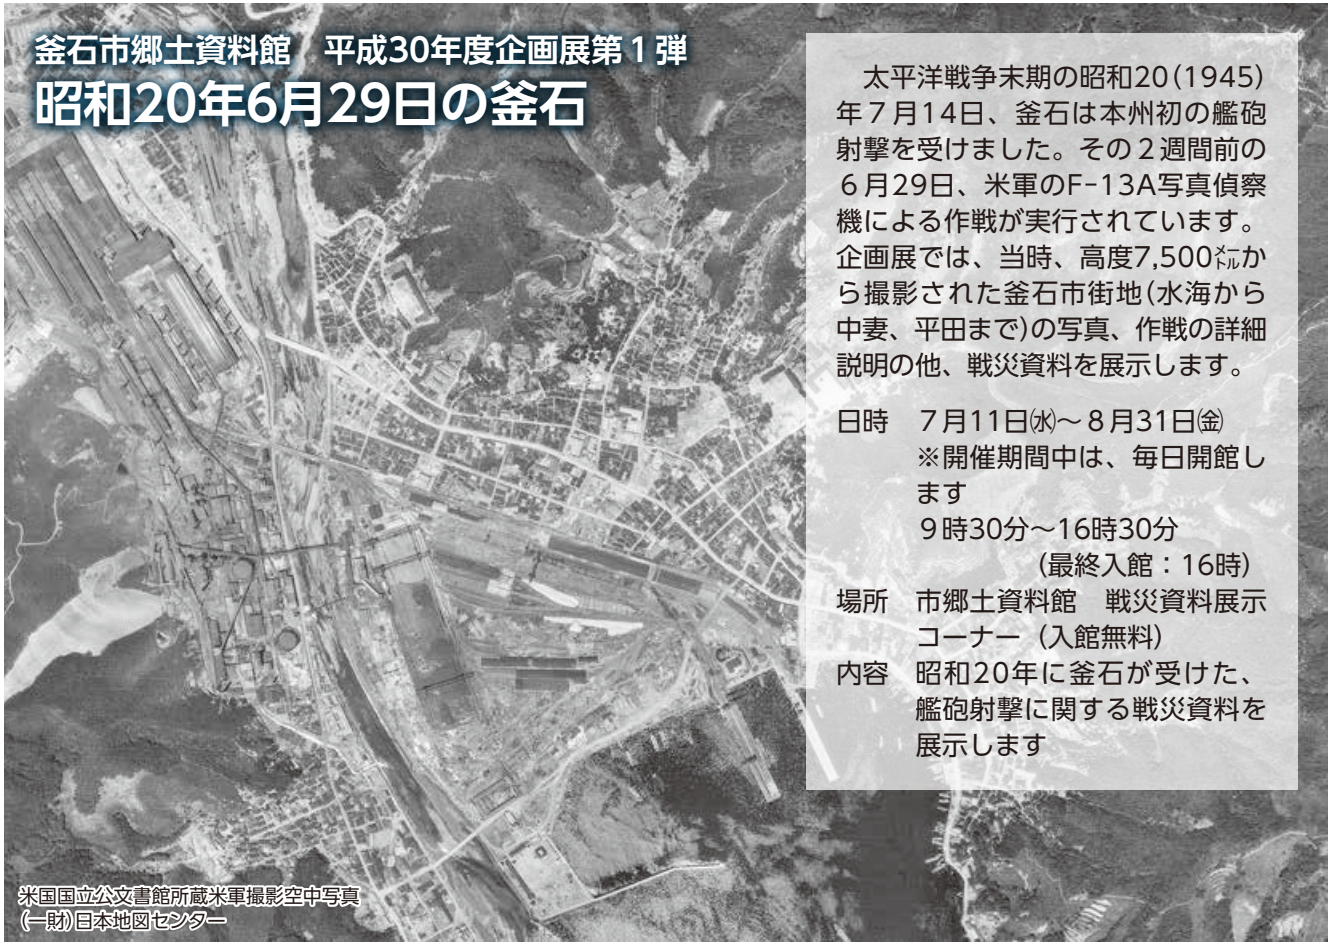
釜石市郷土資料館　平成30年度企画展第１弾
昭和20年6月29日の釜石

太平洋戦争末期の昭和20（1945）年７月14日、釜石は本州初の艦砲射撃を受けました。その２週間前の６月29日、米軍のF-13A写真偵察機による作戦が実行されています。企画展では、当時、高度7,500㍍から撮影された釜石市街地（水海から中妻、平田まで）の写真、作戦の詳細説明の他、戦災資料を展示します。

日時　７月11日㈬～８月31日㈮
※開催期間中は、毎日開館します
９時30分～16時30分
（最終入館：16時）
場所　市郷土資料館　戦災資料展示コーナー（入館無料）
内容　昭和20年に釜石が受けた、艦砲射撃に関する戦災資料を展示します

米国国立公文書館所蔵米軍撮影空中写真
（一財）日本地図センター